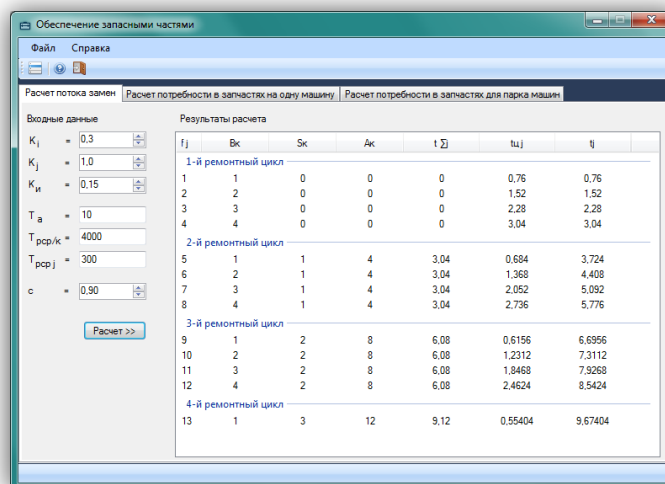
Обеспечение запасными частями

Файл Справка

Расчет потока замен | Расчет потребности в запчастях на одну машину | Расчет потребности в запчастях для парка машин

Входные данные

$K_i$ = 0,3

$K_j$ = 1,0

$K_и$ = 0,15

$T_a$ = 10

$T_{рср/к}$ = 4000

$T_{рср j}$ = 300

c = 0,90

Расчет >>

Результаты расчета

| f j | Bк | Sк | Aк | t ∑j | tц j | tj |
|---|---|---|---|---|---|---|
| 1-й ремонтный цикл | | | | | | |
| 1 | 1 | 0 | 0 | 0 | 0,76 | 0,76 |
| 2 | 2 | 0 | 0 | 0 | 1,52 | 1,52 |
| 3 | 3 | 0 | 0 | 0 | 2,28 | 2,28 |
| 4 | 4 | 0 | 0 | 0 | 3,04 | 3,04 |
| 2-й ремонтный цикл | | | | | | |
| 5 | 1 | 1 | 4 | 3,04 | 0,684 | 3,724 |
| 6 | 2 | 1 | 4 | 3,04 | 1,368 | 4,408 |
| 7 | 3 | 1 | 4 | 3,04 | 2,052 | 5,092 |
| 8 | 4 | 1 | 4 | 3,04 | 2,736 | 5,776 |
| 3-й ремонтный цикл | | | | | | |
| 9 | 1 | 2 | 8 | 6,08 | 0,6156 | 6,6956 |
| 10 | 2 | 2 | 8 | 6,08 | 1,2312 | 7,3112 |
| 11 | 3 | 2 | 8 | 6,08 | 1,8468 | 7,9268 |
| 12 | 4 | 2 | 8 | 6,08 | 2,4624 | 8,5424 |
| 4-й ремонтный цикл | | | | | | |
| 13 | 1 | 3 | 12 | 9,12 | 0,55404 | 9,67404 |